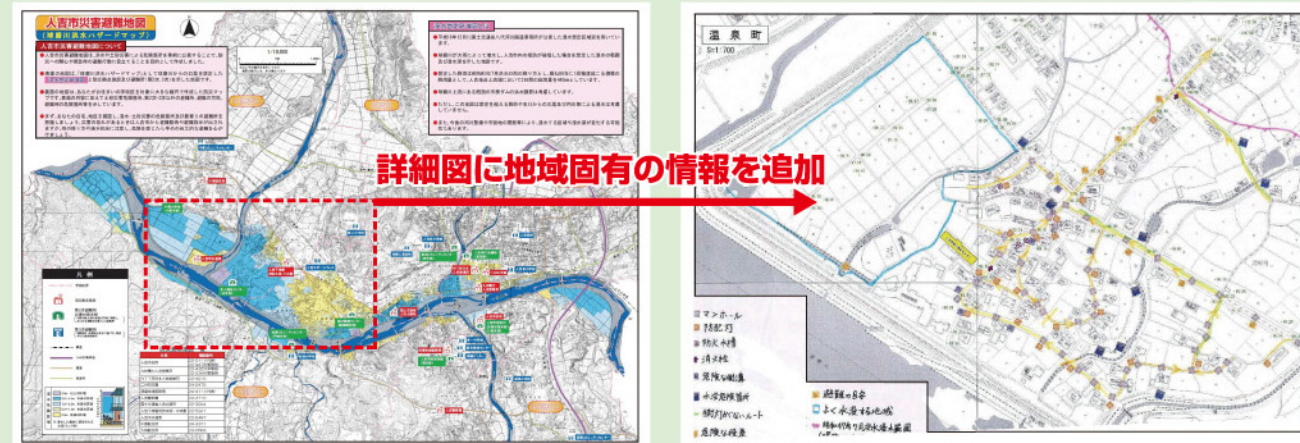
人吉市災害避難地図
（球磨川洪水ハザードマップ）

詳細図に地域固有の情報を追加

温泉町
S=1:700

マンホール
防犯灯
防火水槽
消火栓
危険な側溝
水没危険箇所
頼りがないルート
危険な段差
避難の目安
よく水没する地域
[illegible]